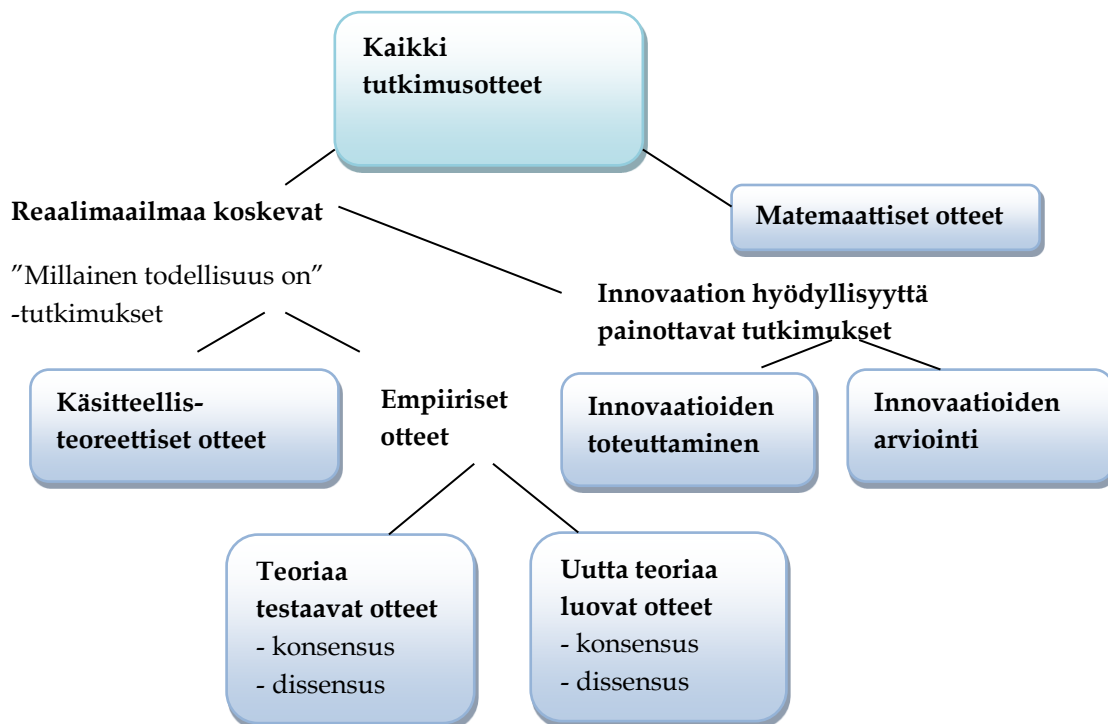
Kaikki tutkimusotteet

Reaalimaailmaa koskevat

Matemaattiset otteet

”Millainen todellisuus on” -tutkimukset

Innovaation hyödyllisyyttä painottavat tutkimukset

Käsitteellis-teoreettiset otteet

Empiiriset otteet

Innovaatioiden toteuttaminen

Innovaatioiden arviointi

Teoriaa testaavat otteet
- konsensus
- dissensus

Uutta teoriaa luovat otteet
- konsensus
- dissensus